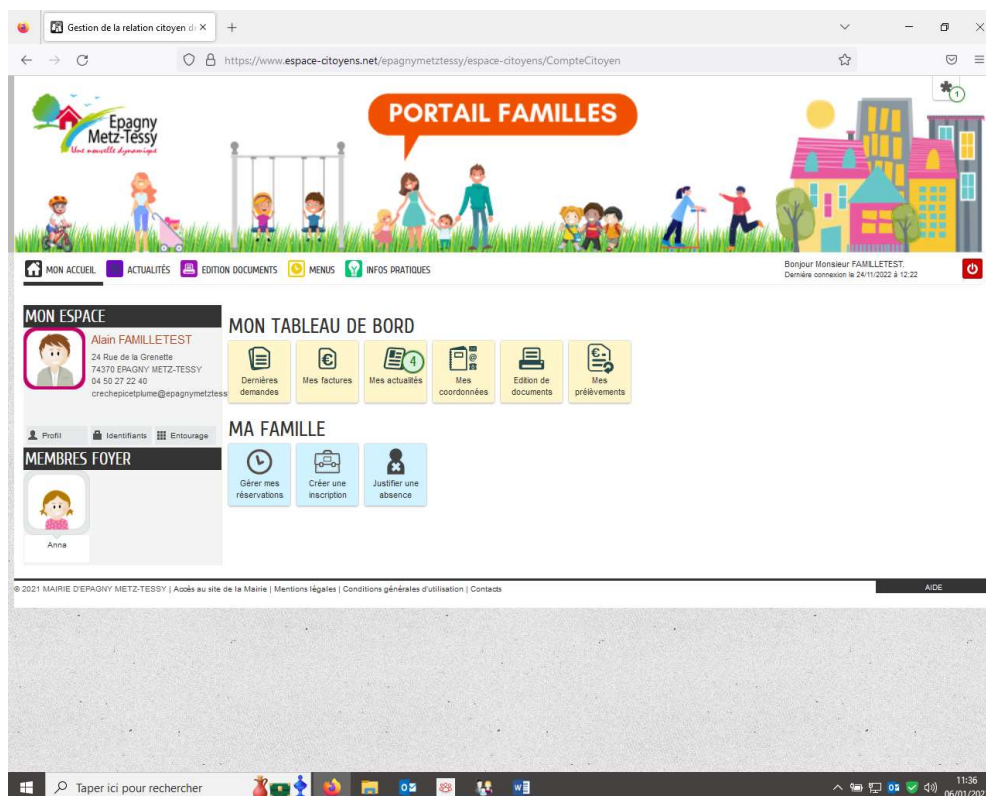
Gestion de la relation citoyen d ×
+

https://www.espace-citoyens.net/epagnymetztessy/espace-citoyens/CompteCitoyen

1

Epagny Metz-Tessy
Une nouvelle dynamique

PORTAIL FAMILLES

MON ACCUEIL
ACTUALITÉS
EDITION DOCUMENTS
MENUS
INFOS PRATIQUES

Bonjour Monsieur FAMILLETEST.
Dernière connexion le 24/11/2022 à 12:22

MON ESPACE
Alain FAMILLETEST
24 Rue de la Grenette
74370 EPAGNY METZ-TESSY
04 50 27 22 40
crechepicetplume@epagnymetztess

Profil
Identifiants
Entourage

MEMBRES FOYER
Anna

MON TABLEAU DE BORD
Dernières demandes
Mes factures
4
Mes actualités
Mes coordonnées
Edition de documents
Mes prélèvements

MA FAMILLE
Gérer mes réservations
Créer une inscription
Justifier une absence

© 2021 MAIRIE D'EPAGNY METZ-TESSY | Accès au site de la Mairie | Mentions légales | Conditions générales d'utilisation | Contacts
AIDE

Taper ici pour rechercher
11:36
06/01/202